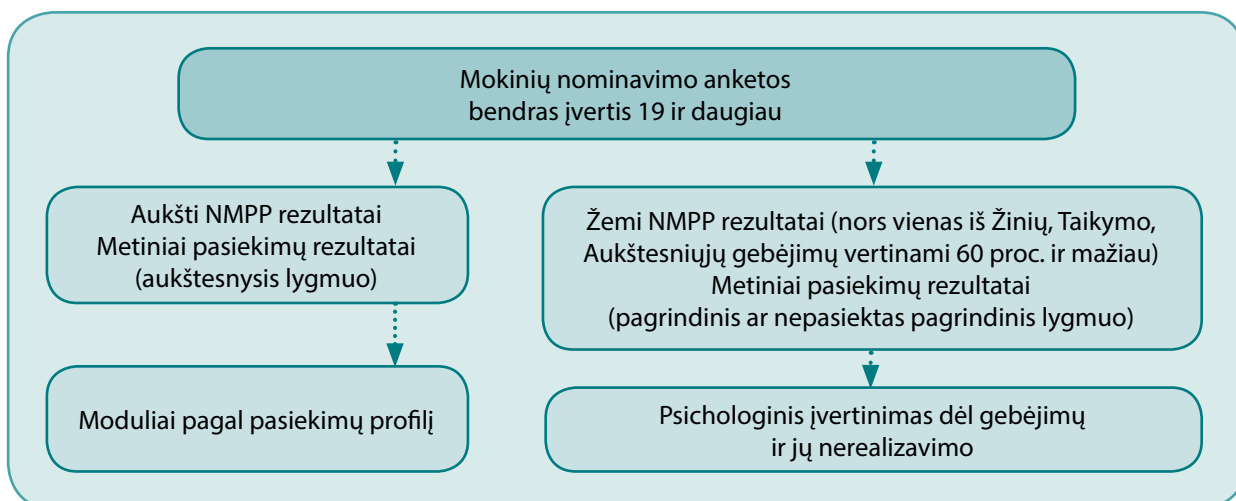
Mokinių nominavimo anketos
bendras įvertis 19 ir daugiau

Aukšti NMPP rezultatai
Metiniai pasiekimų rezultatai
(aukštesnysis lygmuo)

Moduliai pagal pasiekimų profilį

Žemi NMPP rezultatai (nors vienas iš Žinių, Taikymo, Aukštesniųjų gebėjimų vertinami 60 proc. ir mažiau)
Metiniai pasiekimų rezultatai
(pagrindinis ar nepasiektas pagrindinis lygmuo)

Psichologinis įvertinimas dėl gebėjimų
ir jų nerealizavimo